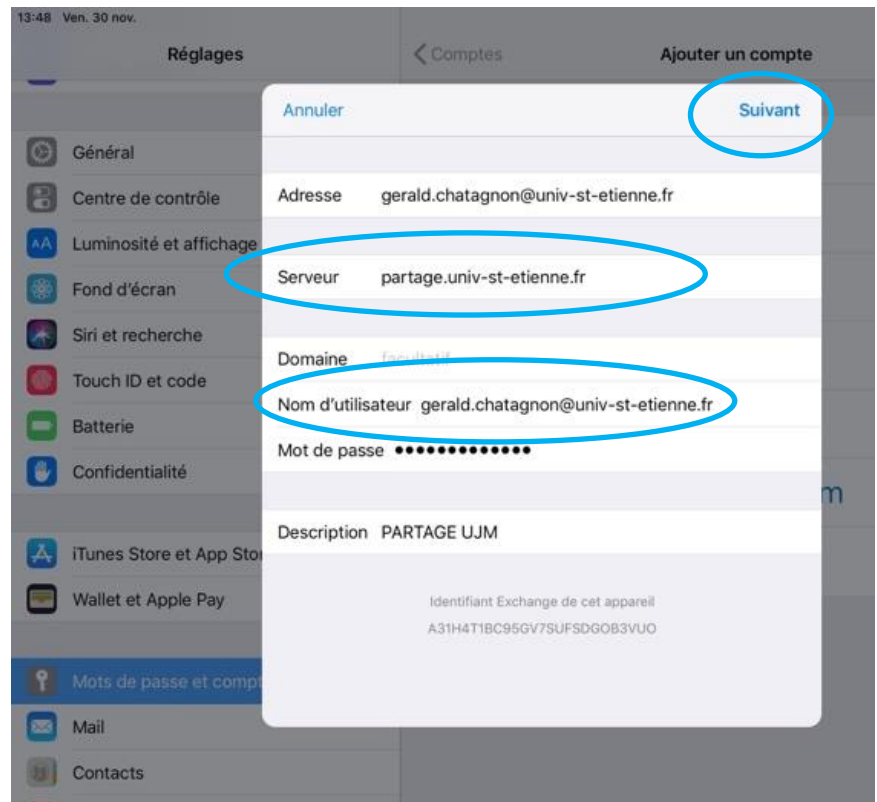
13:48 Ven. 30 nov.

Réglages

Général
Centre de contrôle
Luminosité et affichage
Fond d'écran
Siri et recherche
Touch ID et code
Batterie
Confidentialité

iTunes Store et App Stor
Wallet et Apple Pay

Mots de passe et compt
Mail
Contacts

Comptes
Ajouter un compte

Annuler
Suivant

Adresse gerald.chatagnon@univ-st-etienne.fr

Serveur partage.univ-st-etienne.fr

Domaine facultatif
Nom d'utilisateur gerald.chatagnon@univ-st-etienne.fr
Mot de passe ••••••••••••••

Description PARTAGE UJM

Identifiant Exchange de cet appareil
A31H4T1BC95GV7SUFSDGOB3VUO

m